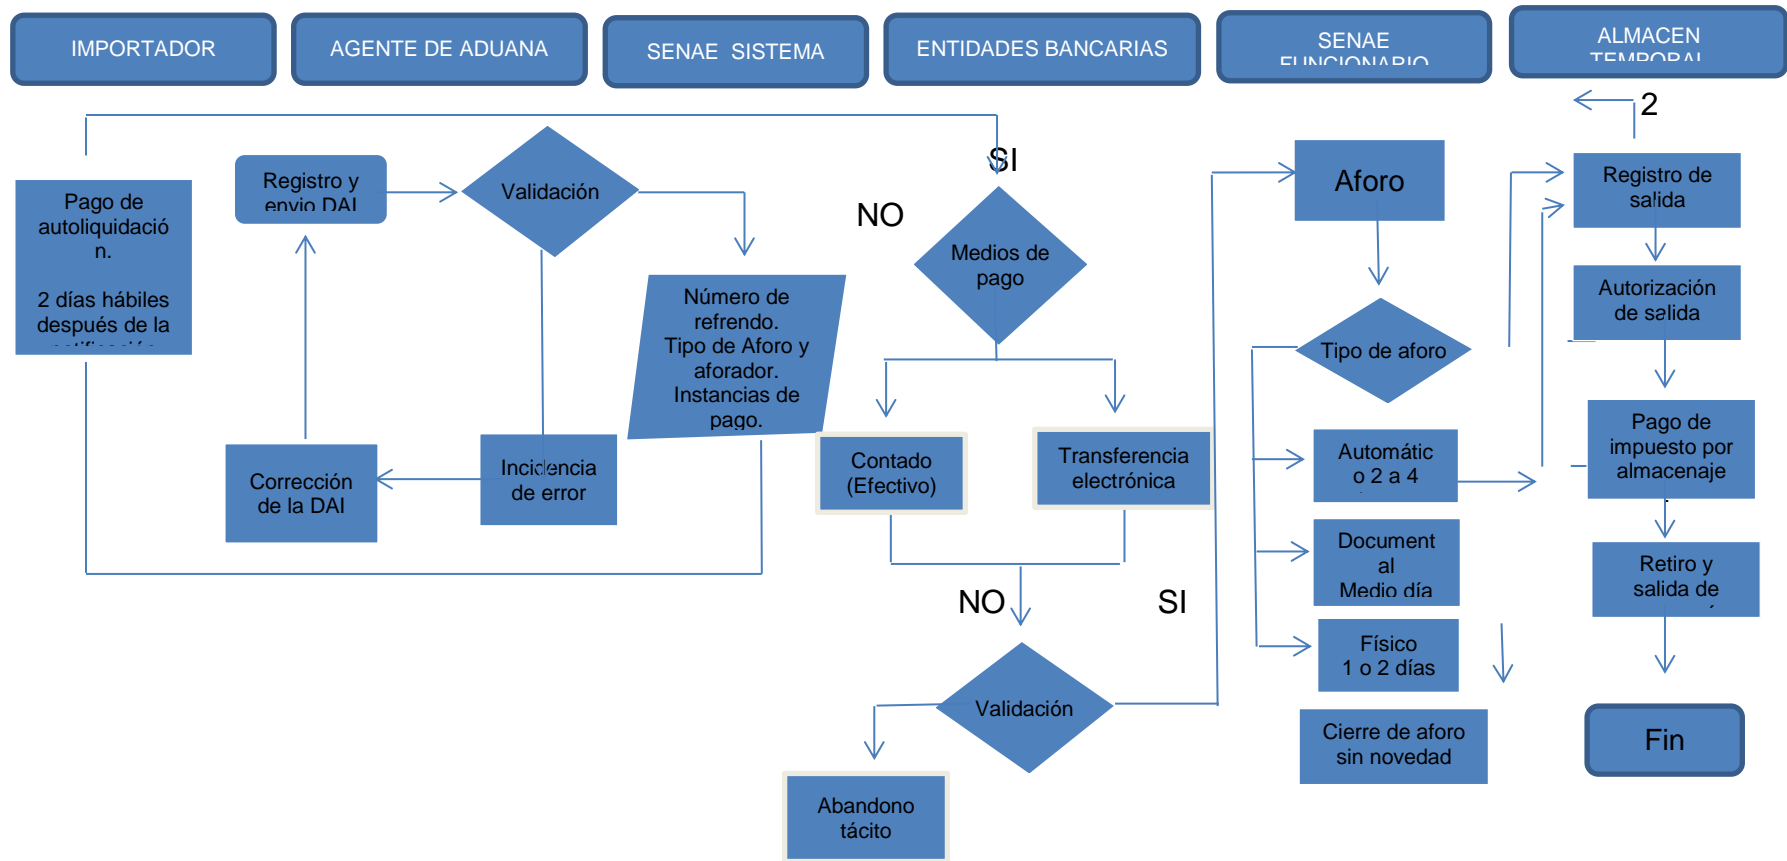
IMPORTADOR

AGENTE DE ADUANA

SENAE SISTEMA

ENTIDADES BANCARIAS

SENAE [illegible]

ALMACEN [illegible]

2

Pago de autoliquidación.

2 días hábiles después de la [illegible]

Registro y envio DAI

Validación

SI

NO

Medios de pago

Número de refrendo. Tipo de Aforo y aforador. Instancias de pago.

Corrección de la DAI

Incidencia de error

Contado (Efectivo)

Transferencia electrónica

NO

SI

Validación

Abandono tácito

Aforo

Tipo de aforo

Automático 2 a 4

Document al Medio día

Físico 1 o 2 días

Cierre de aforo sin novedad

Registro de salida

Autorización de salida

Pago de impuesto por almacenaje

Retiro y salida de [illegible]

Fin